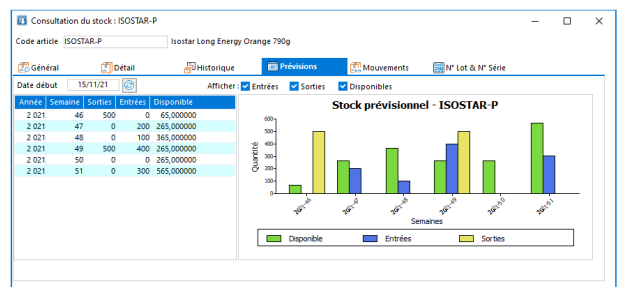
Consultation du stock : ISOSTAR-P

Code article ISOSTAR-P Isostar Long Energy Orange 790g

Général Détail Historique Prévisions Mouvements N° Lot & N° Série

Date début 15/11/21

Afficher : Entrées Sorties Disponibles

| Année | Semaine | Sorties | Entrées | Disponible |
|---|---|---|---|---|
| 2 021 | 46 | 500 | 0 | 65,000000 |
| 2 021 | 47 | 0 | 200 | 265,000000 |
| 2 021 | 48 | 0 | 100 | 365,000000 |
| 2 021 | 49 | 500 | 400 | 265,000000 |
| 2 021 | 50 | 0 | 0 | 265,000000 |
| 2 021 | 51 | 0 | 300 | 565,000000 |

Stock prévisionnel - ISOSTAR-P

Quantité

600
500
400
300
200
100
0

2021-46 2021-47 2021-48 2021-49 2021-50 2021-51

Semaines

Disponible Entrées Sorties